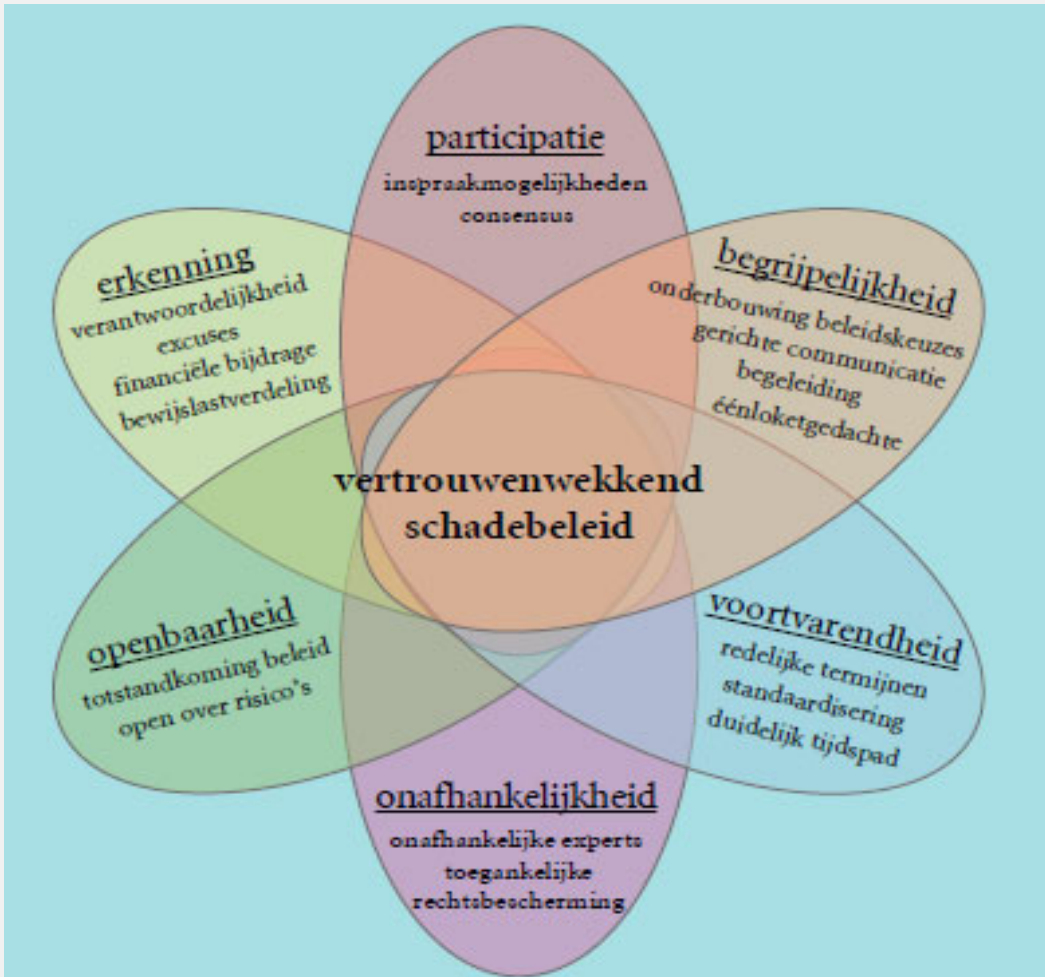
participatie
inspraakmogelijkheden
consensus

erkenning
verantwoordelijkheid
excuses
financiële bijdrage
bewijslastverdeling

begrijpelijkheid
onderbouwing beleidskeuzes
gerichte communicatie
begeleiding
éénloketgedachte

vertrouwenwekkend schadebeleid

openbaarheid
totstandkoming beleid
open over risico's

voortvarendheid
redelijke termijnen
standaardisering
duidelijk tijdspad

onafhankelijkheid
onafhankelijke experts
toegankelijke
rechtsbescherming